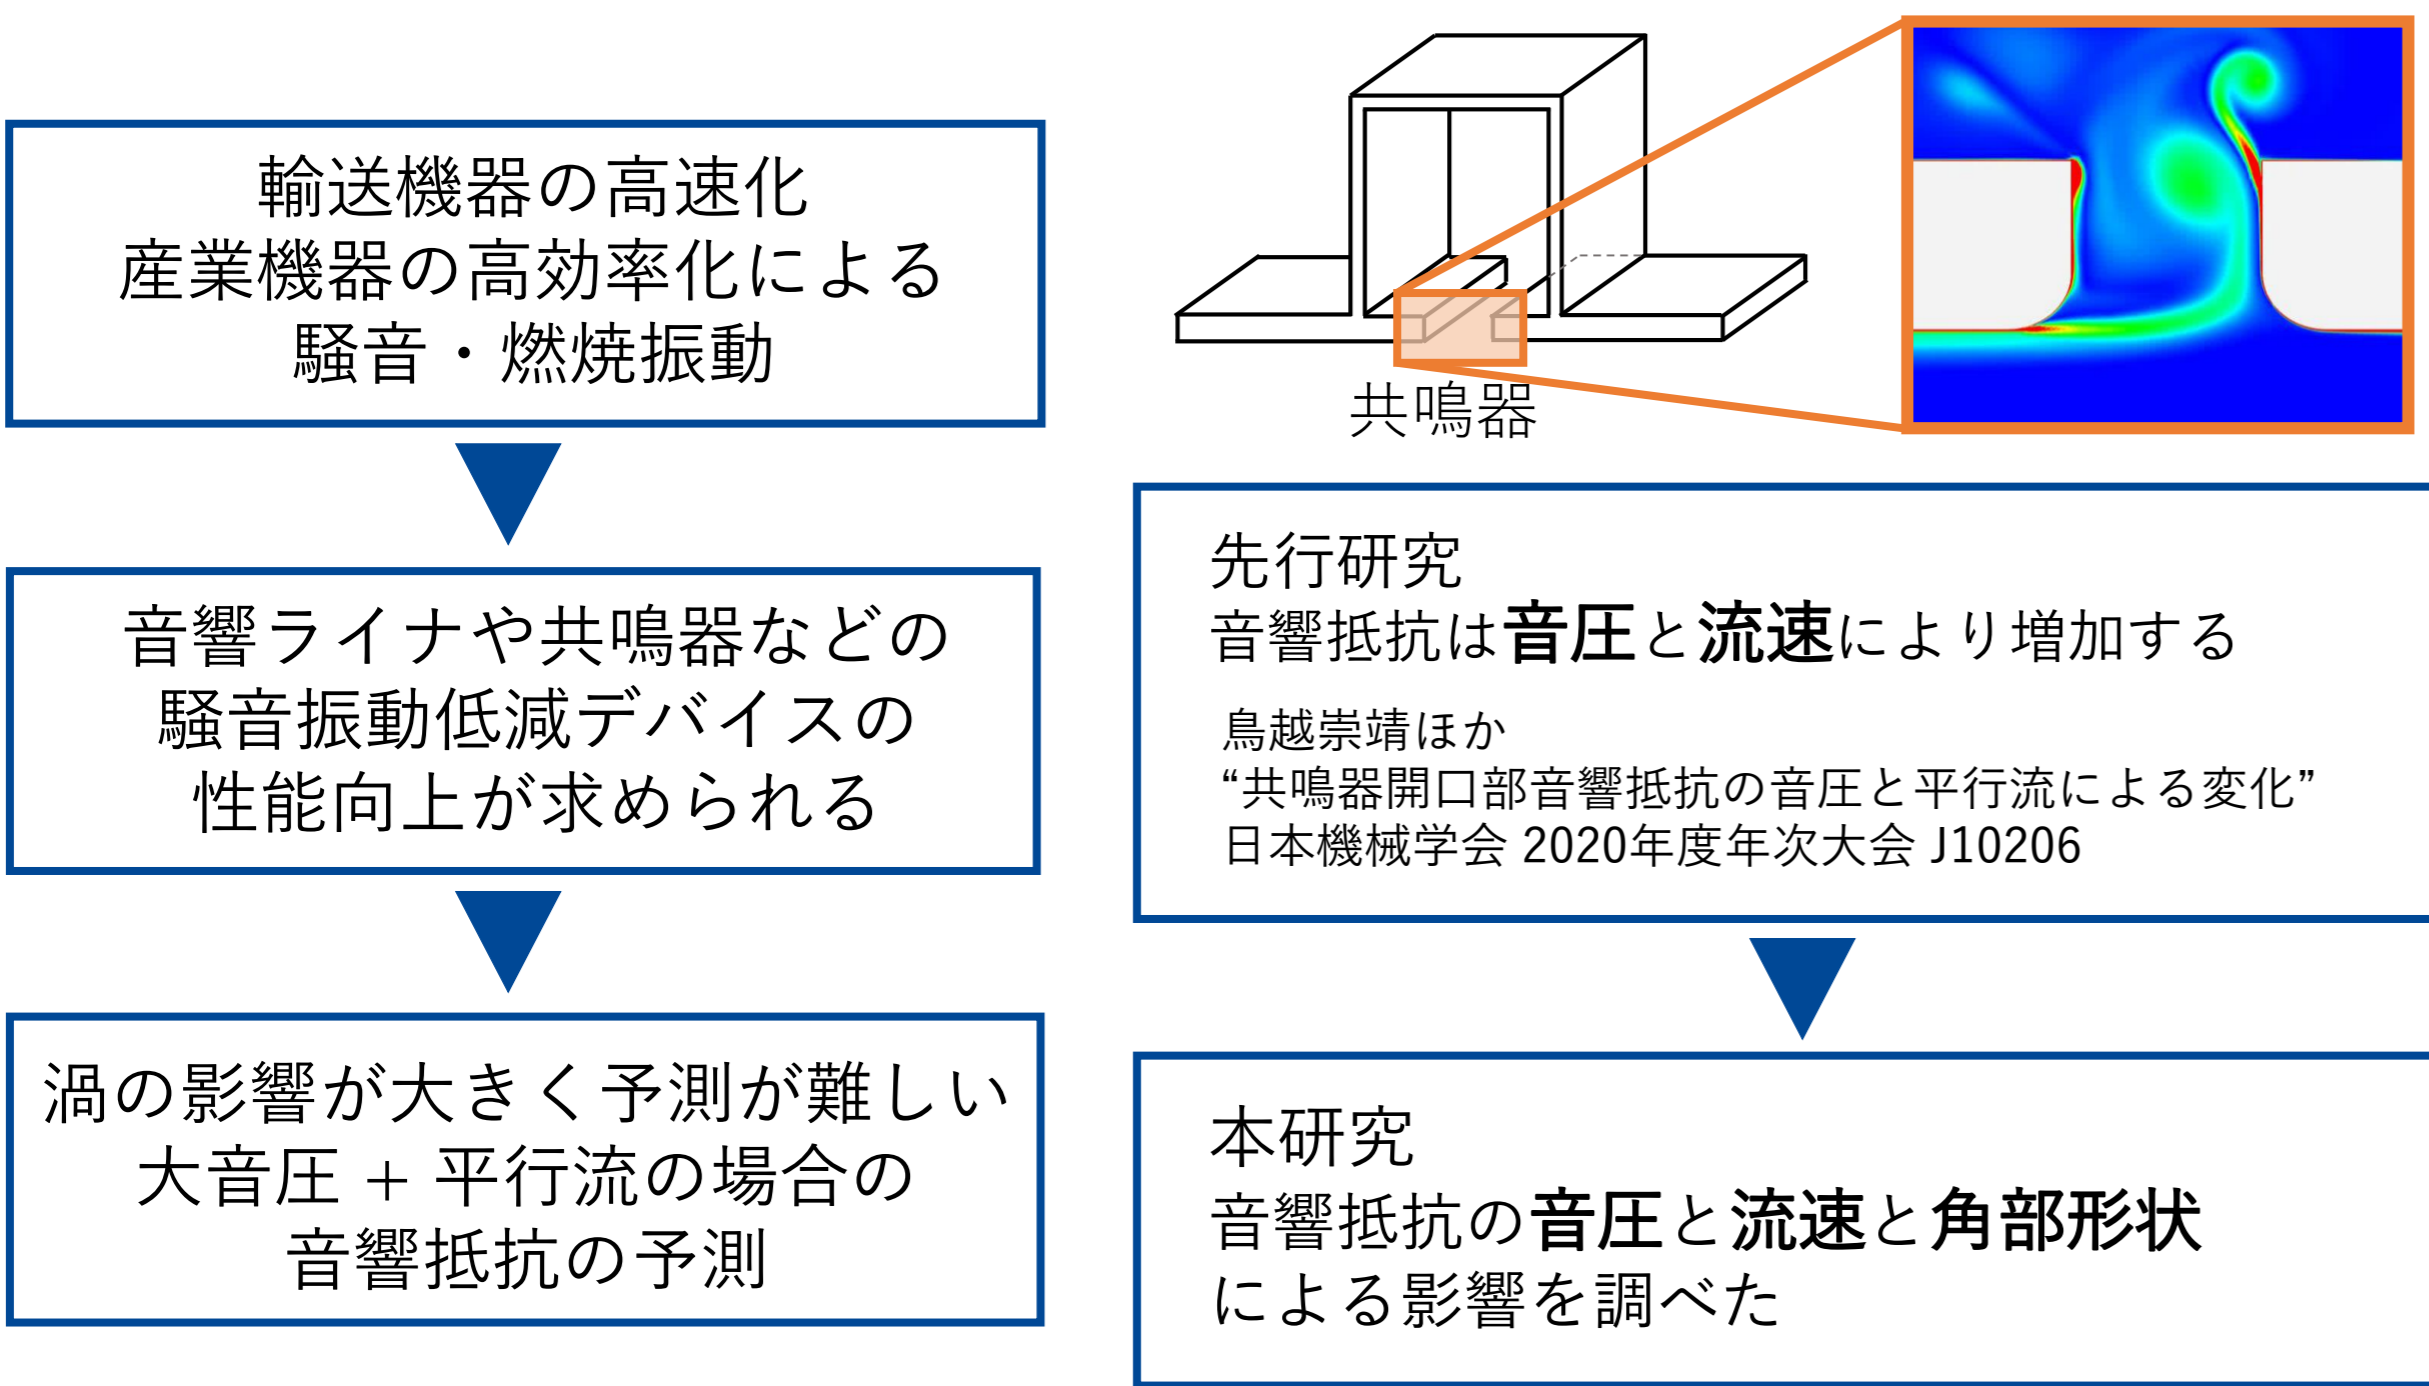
輸送機器の高速化
産業機器の高効率化による
騒音・燃焼振動

音響ライナや共鳴器などの
騒音振動低減デバイスの
性能向上が求められる

渦の影響が大きく予測が難しい
大音圧 + 平行流の場合の
音響抵抗の予測

共鳴器

先行研究
音響抵抗は音圧と流速により増加する

鳥越崇靖ほか
“共鳴器開口部音響抵抗の音圧と平行流による変化”
日本機械学会 2020年度年次大会 J10206

本研究
音響抵抗の音圧と流速と角部形状
による影響を調べた